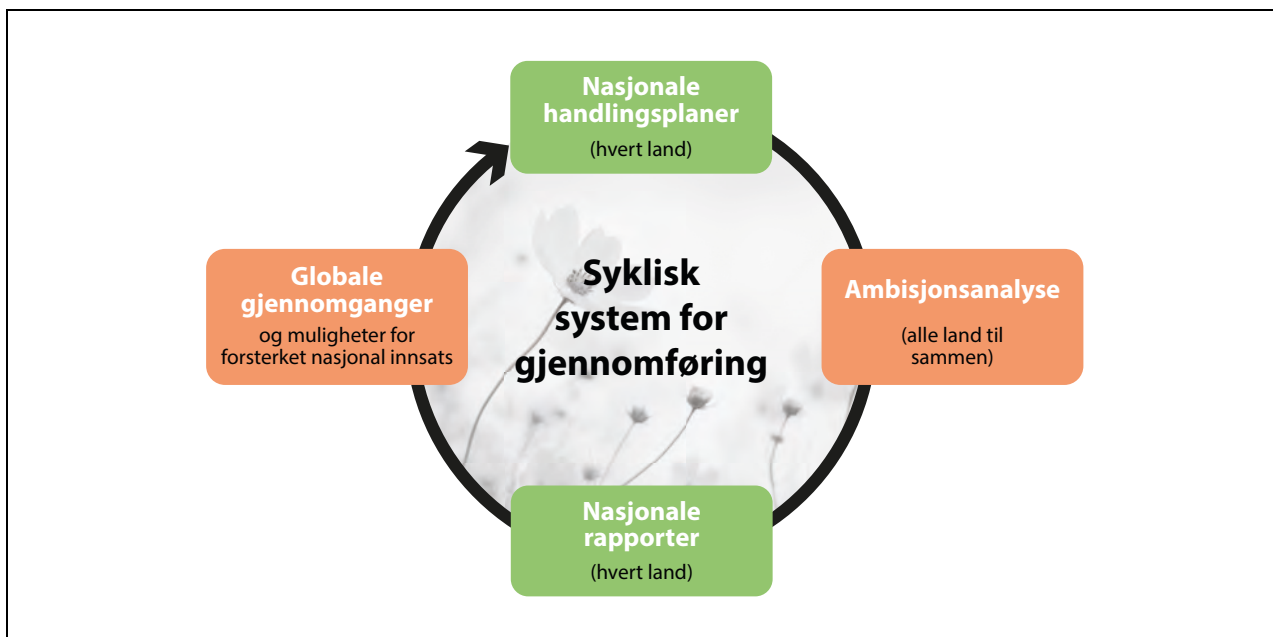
Nasjonale handlingsplaner
(hvert land)

Globale gjennomganger
og muligheter for forsterket nasjonal innsats

Syklisk system for gjennomføring

Ambisjonsanalyse
(alle land til sammen)

Nasjonale rapporter
(hvert land)